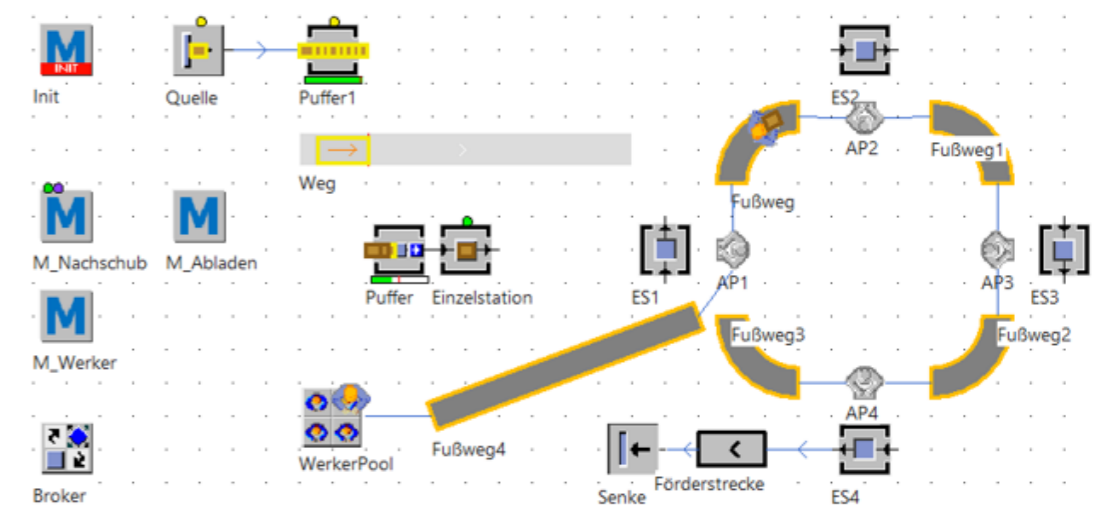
INIT
Init

Quelle

Puffer1

ES2

AP2

Fußweg1

Weg

M_Nachschub

M_Abladen

Fußweg

M_Werker

Puffer

Einzelstation

ES1

AP1

AP3

ES3

Fußweg3

Fußweg2

AP4

WerkerPool

Fußweg4

Broker

Senke

Förderstrecke

ES4